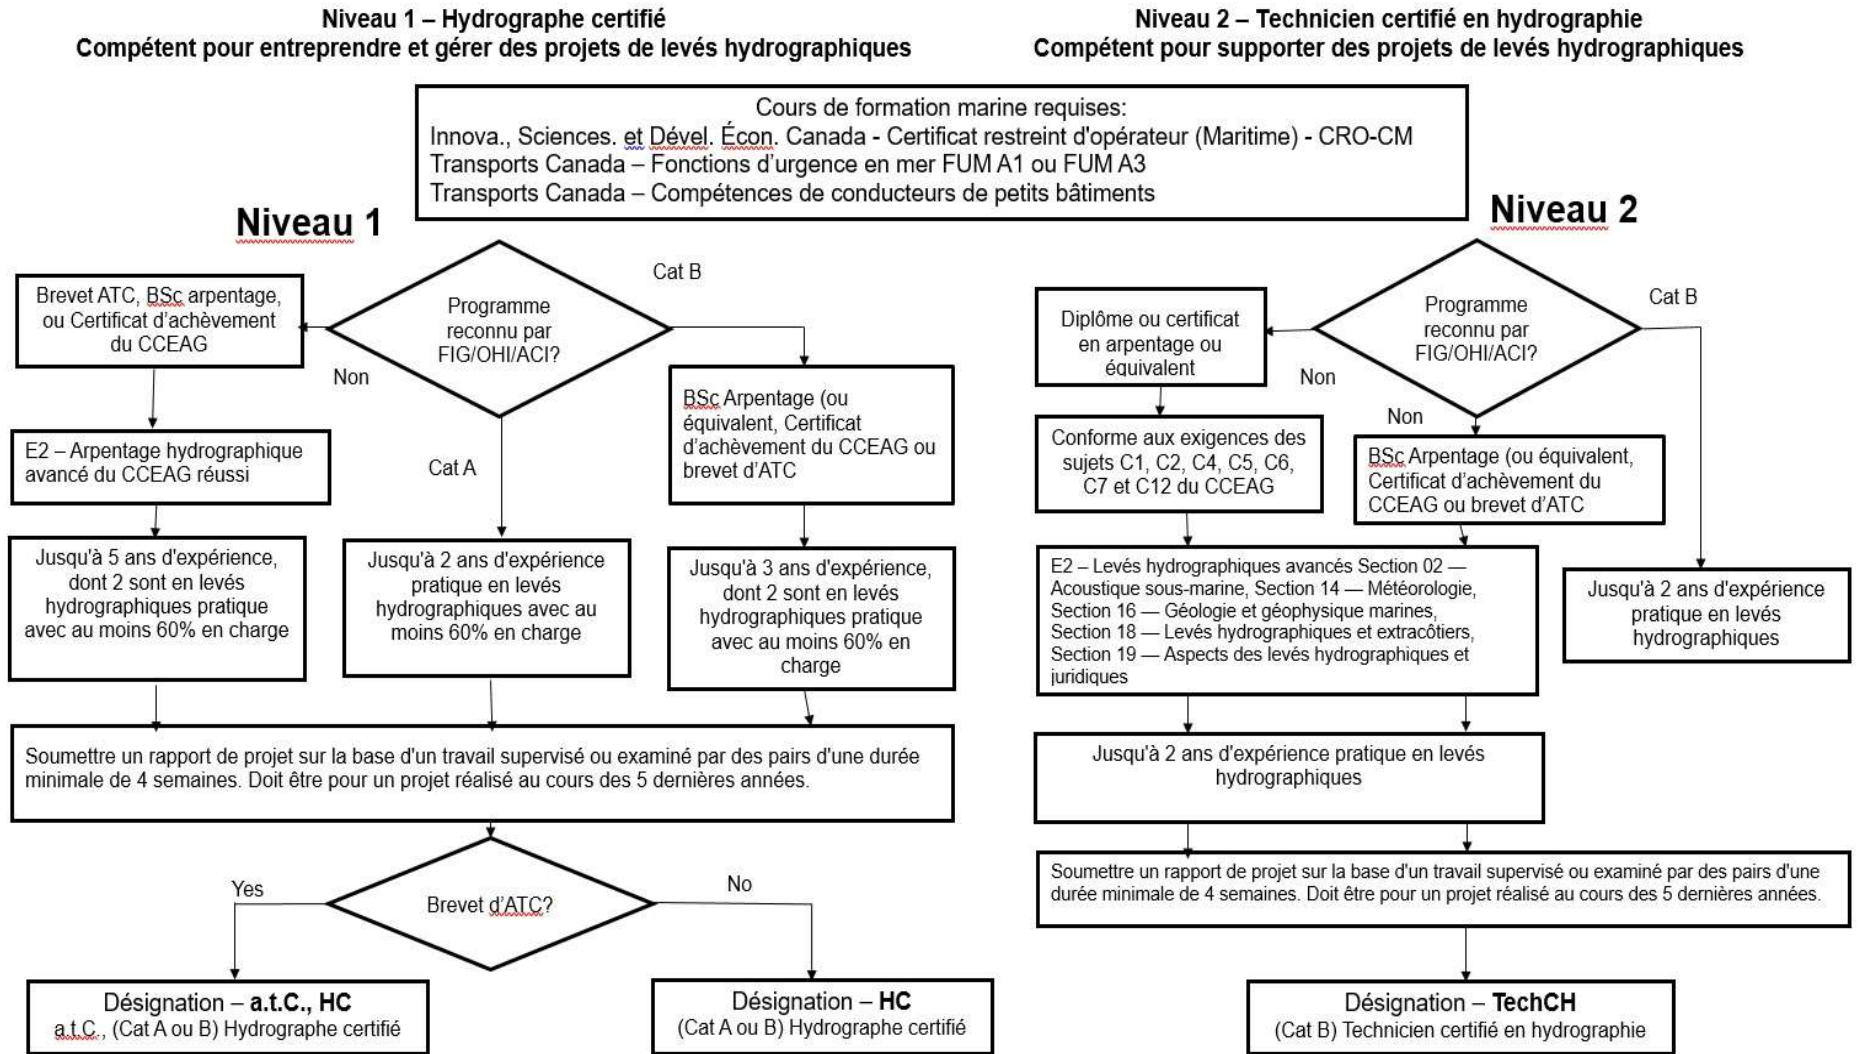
Niveau 1 – Hydrographe certifié
Compétent pour entreprendre et gérer des projets de levés hydrographiques

Niveau 2 – Technicien certifié en hydrographie
Compétent pour supporter des projets de levés hydrographiques

Cours de formation marine requises:
Innova., Sciences. et Dével. Écon. Canada - Certificat restreint d'opérateur (Maritime) - CRO-CM
Transports Canada – Fonctions d'urgence en mer FUM A1 ou FUM A3
Transports Canada – Compétences de conducteurs de petits bâtiments

Niveau 1

Programme reconnu par FIG/OHI/ACI?

Cat B

Non

Brevet ATC, BSc arpentage, ou Certificat d'achèvement du CCEAG

E2 – Arpentage hydrographique avancé du CCEAG réussi

Cat A

BSc Arpentage (ou équivalent, Certificat d'achèvement du CCEAG ou brevet d'ATC

Jusqu'à 5 ans d'expérience, dont 2 sont en levés hydrographiques pratique avec au moins 60% en charge

Jusqu'à 2 ans d'expérience pratique en levés hydrographiques avec au moins 60% en charge

Jusqu'à 3 ans d'expérience, dont 2 sont en levés hydrographiques pratique avec au moins 60% en charge

Soumettre un rapport de projet sur la base d'un travail supervisé ou examiné par des pairs d'une durée minimale de 4 semaines. Doit être pour un projet réalisé au cours des 5 dernières années.

Brevet d'ATC?

Yes

No

Désignation – a.t.C., HC
a.t.C., (Cat A ou B) Hydrographe certifié

Désignation – HC
(Cat A ou B) Hydrographe certifié

Niveau 2

Programme reconnu par FIG/OHI/ACI?

Cat B

Non

Non

Diplôme ou certificat en arpentage ou équivalent

Conforme aux exigences des sujets C1, C2, C4, C5, C6, C7 et C12 du CCEAG

BSc Arpentage (ou équivalent, Certificat d'achèvement du CCEAG ou brevet d'ATC

Jusqu'à 2 ans d'expérience pratique en levés hydrographiques

E2 – Levés hydrographiques avancés Section 02 — Acoustique sous-marine, Section 14 — Météorologie, Section 16 — Géologie et géophysique marines, Section 18 — Levés hydrographiques et extracôtiers, Section 19 — Aspects des levés hydrographiques et juridiques

Jusqu'à 2 ans d'expérience pratique en levés hydrographiques

Soumettre un rapport de projet sur la base d'un travail supervisé ou examiné par des pairs d'une durée minimale de 4 semaines. Doit être pour un projet réalisé au cours des 5 dernières années.

Désignation – TechCH
(Cat B) Technicien certifié en hydrographie